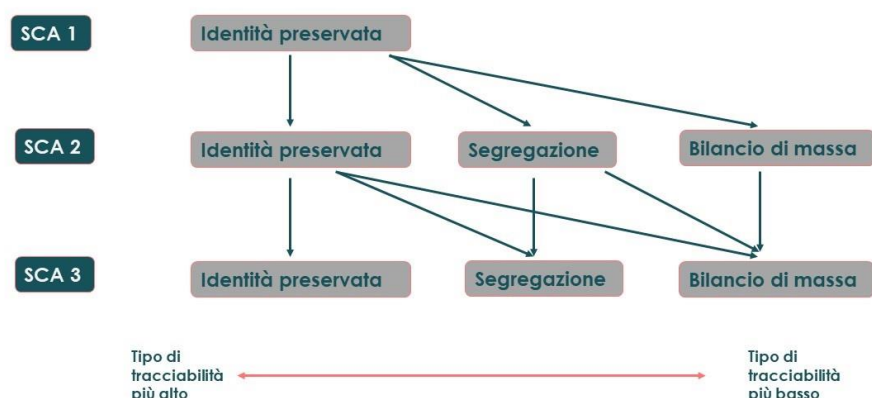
SCA 1

Identità preservata

SCA 2

Identità preservata

Segregazione

Bilancio di massa

SCA 3

Identità preservata

Segregazione

Bilancio di massa

Tipo di tracciabilità più alto

Tipo di tracciabilità più basso